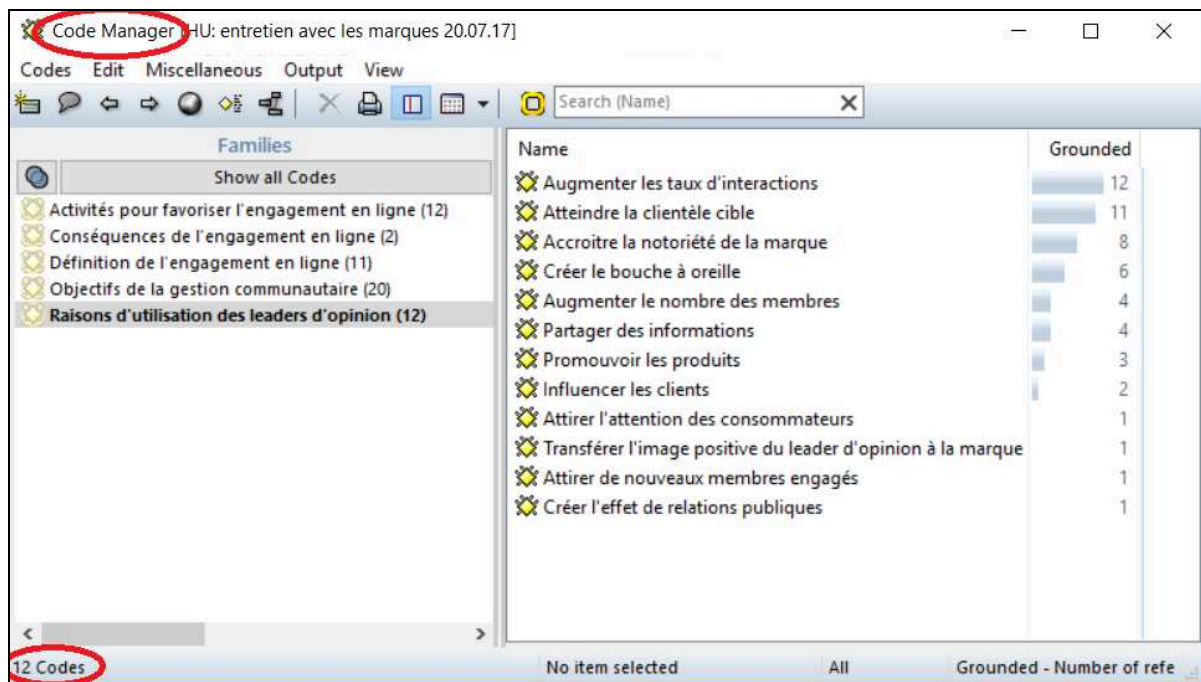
Code Manager [HU: entretien avec les marques 20.07.17]

Codes Edit Miscellaneous Output View

Search (Name)

Families

Show all Codes

Activités pour favoriser l'engagement en ligne (12)
Conséquences de l'engagement en ligne (2)
Définition de l'engagement en ligne (11)
Objectifs de la gestion communautaire (20)
Raisons d'utilisation des leaders d'opinion (12)

| Name | Grounded |
|---|---|
| Augmenter les taux d'interactions | 12 |
| Atteindre la clientèle cible | 11 |
| Accroitre la notoriété de la marque | 8 |
| Créer le bouche à oreille | 6 |
| Augmenter le nombre des membres | 4 |
| Partager des informations | 4 |
| Promouvoir les produits | 3 |
| Influencer les clients | 2 |
| Attirer l'attention des consommateurs | 1 |
| Transférer l'image positive du leader d'opinion à la marque | 1 |
| Attirer de nouveaux membres engagés | 1 |
| Créer l'effet de relations publiques | 1 |

12 Codes    No item selected    All    Grounded - Number of refe